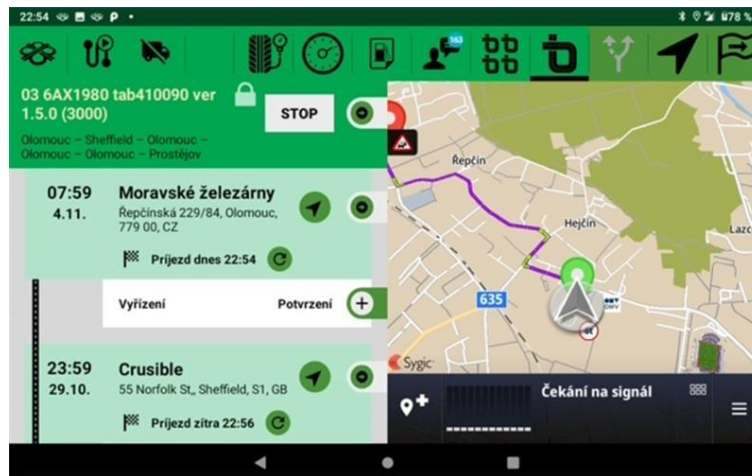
22:54

78 %

163

03 6AX1980 tab410090 ver 1.5.0 (3000)

STOP

Olomouc – Sheffield – Olomouc – Olomouc – Olomouc – Prostějov

07:59
4.11.

Moravské železárny
Řepčínská 229/84, Olomouc, 779 00, CZ

Příjezd dnes 22:54

Vyřízení

Potvrzení

23:59
29.10.

Crusible
55 Norfolk St,, Sheffield, S1, GB

Příjezd zítra 22:56

Řepčín

Hejčín

Lazc

635

Sygic

Čekání na signál